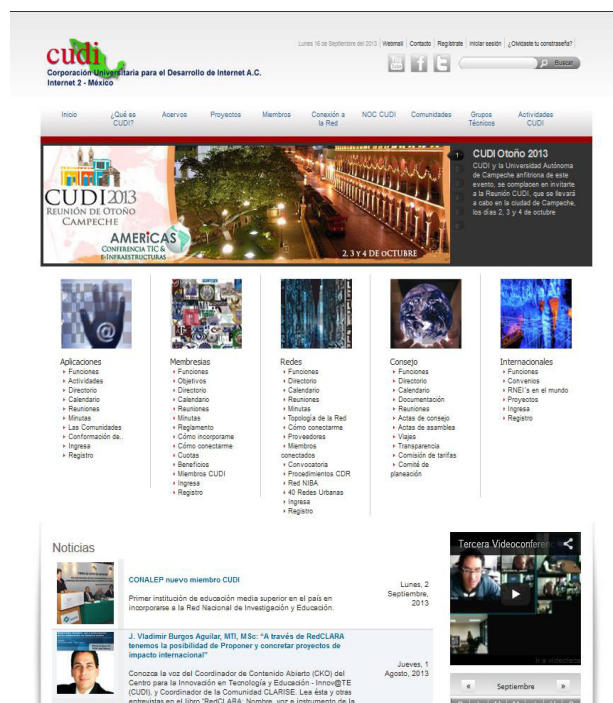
cudi
Corporación Universitaria para el Desarrollo de Internet A.C.
Internet 2 - México

Lunes 16 de Septiembre del 2013 | Webmail | Contacto | Regístrate | Iniciar sesión | ¿Olvidaste tu contraseña?

Buscar

Inicio
¿Qué es CUDI?
Acervos
Proyectos
Miembros
Conexión a la Red
NOC CUDI
Comunidades
Grupos Técnicos
Actividades CUDI

CUDI 2013
REUNIÓN DE OTOÑO
CAMPECHE
AMERICAS
CONFERENCIA TIC & E-INFRAESTRUCTURAS
2, 3 Y 4 DE OCTUBRE

1
CUDI Otoño 2013
CUDI y la Universidad Autónoma de Campeche anfitriona de este evento, se complacen en invitarte a la Reunión CUDI, que se llevará a cabo en la ciudad de Campeche, los días 2, 3 y 4 de octubre

Aplicaciones
Funciones
Actividades
Directorio
Calendario
Reuniones
Minutas
Las Comunidades
Conformación de..
Ingresa
Registro

Membresías
Funciones
Objetivos
Directorio
Calendario
Reuniones
Minutas
Reglamento
Cómo incorporarse
Cómo conectarme
Cuotas
Beneficios
Miembros CUDI
Ingresa
Registro

Redes
Funciones
Directorio
Calendario
Reuniones
Minutas
Topología de la Red
Cómo conectarme
Proveedores
Miembros conectados
Convocatoria
Procedimientos CDR
Red NIBA
40 Redes Urbanas
Ingresa
Registro

Consejo
Funciones
Directorio
Calendario
Documentación
Reuniones
Actas de consejo
Actas de asamblea
Viajes
Transparencia
Comisión de tarifas
Comité de planeación

Internacionales
Funciones
Convenios
RNEI´s en el mundo
Proyectos
Ingresa
Registro

Noticias

CONALEP nuevo miembro CUDI
Primer institución de educación media superior en el país en incorporarse a la Red Nacional de Investigación y Educación.
Lunes, 2 Septiembre, 2013

J. Vladimir Burgos Aguilar, MTI, MSc: "A través de RedCLARA tenemos la posibilidad de Proponer y concretar proyectos de impacto internacional"
Conozca la voz del Coordinador de Contenido Abierto (CKO) del Centro para la Innovación en Tecnología y Educación - Innov@TE (CUDI), y Coordinador de la Comunidad CLARISE. Lea ésta y otras entrevistas en el libro "RedCLARA: Nombre, voz e instrumento de la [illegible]
Jueves, 1 Agosto, 2013

Tercera Videoconfer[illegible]

Septiembre